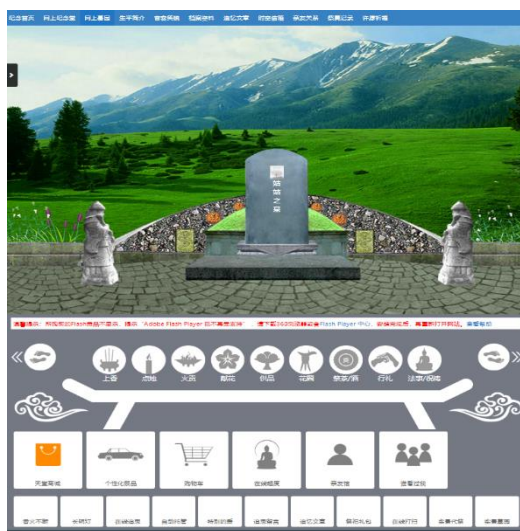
纪念首页 网上纪念堂 网上墓园 生平简介 音容笑貌 相册影像 追忆文章 时光音播 亲友关系 祭奠记录 许愿祈福

姑苗之墓

温馨提示：您需要安装flash插件才能显示，请点"Adobe Flash Player"后下载安装，请下载2000以上版本Flash Player 中心，安装后刷新，即可正常祭奠。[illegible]

上香 点烛 天灯 献花 供品 花圈 祭奠/酒 行礼 法事/祈祷

灵堂商城 个性化祭品 购物车 在线超度 祭奠馆 查看好友

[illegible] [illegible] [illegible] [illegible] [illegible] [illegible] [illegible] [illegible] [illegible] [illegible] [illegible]